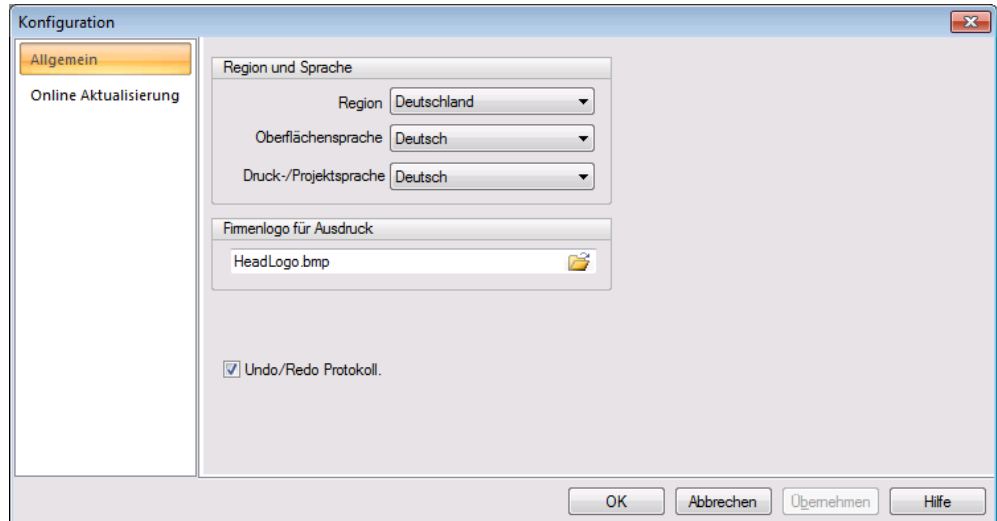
Konfiguration

Allgemein

Online Aktualisierung

Region und Sprache

Region Deutschland

Oberflächensprache Deutsch

Druck-/Projektsprache Deutsch

Firmenlogo für Ausdruck

HeadLogo.bmp

Undo/Redo Protokoll.

OK

Abbrechen

Übernehmen

Hilfe